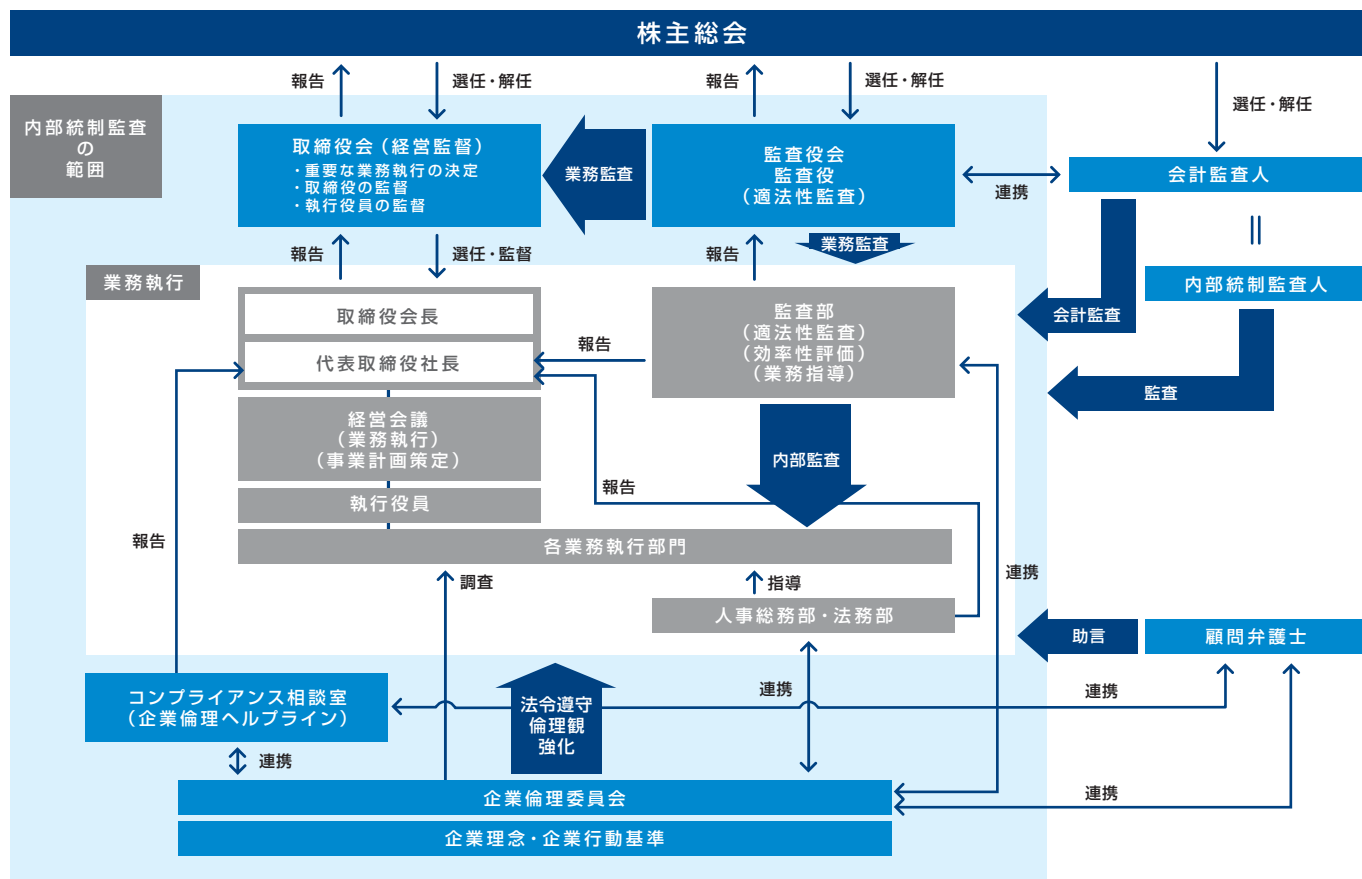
株主総会

報告
選任・解任
報告
選任・解任
選任・解任

内部統制監査の範囲

取締役会（経営監督）
・重要な業務執行の決定
・取締役の監督
・執行役員の監督

業務監査

監査役会
監査役
（適法性監査）

連携

会計監査人

||

内部統制監査人

報告
選任・監督
業務監査
報告

業務執行

取締役会長
代表取締役社長

監査部
（適法性監査）
（効率性評価）
（業務指導）

報告

会計監査

監査

経営会議
（業務執行）
（事業計画策定）

内部監査

報告

執行役員

報告

各業務執行部門

調査
指導

連携

人事総務部・法務部

助言

顧問弁護士

コンプライアンス相談室
（企業倫理ヘルプライン）

法令遵守
倫理観
強化

連携
連携

連携

連携

企業倫理委員会

企業理念・企業行動基準